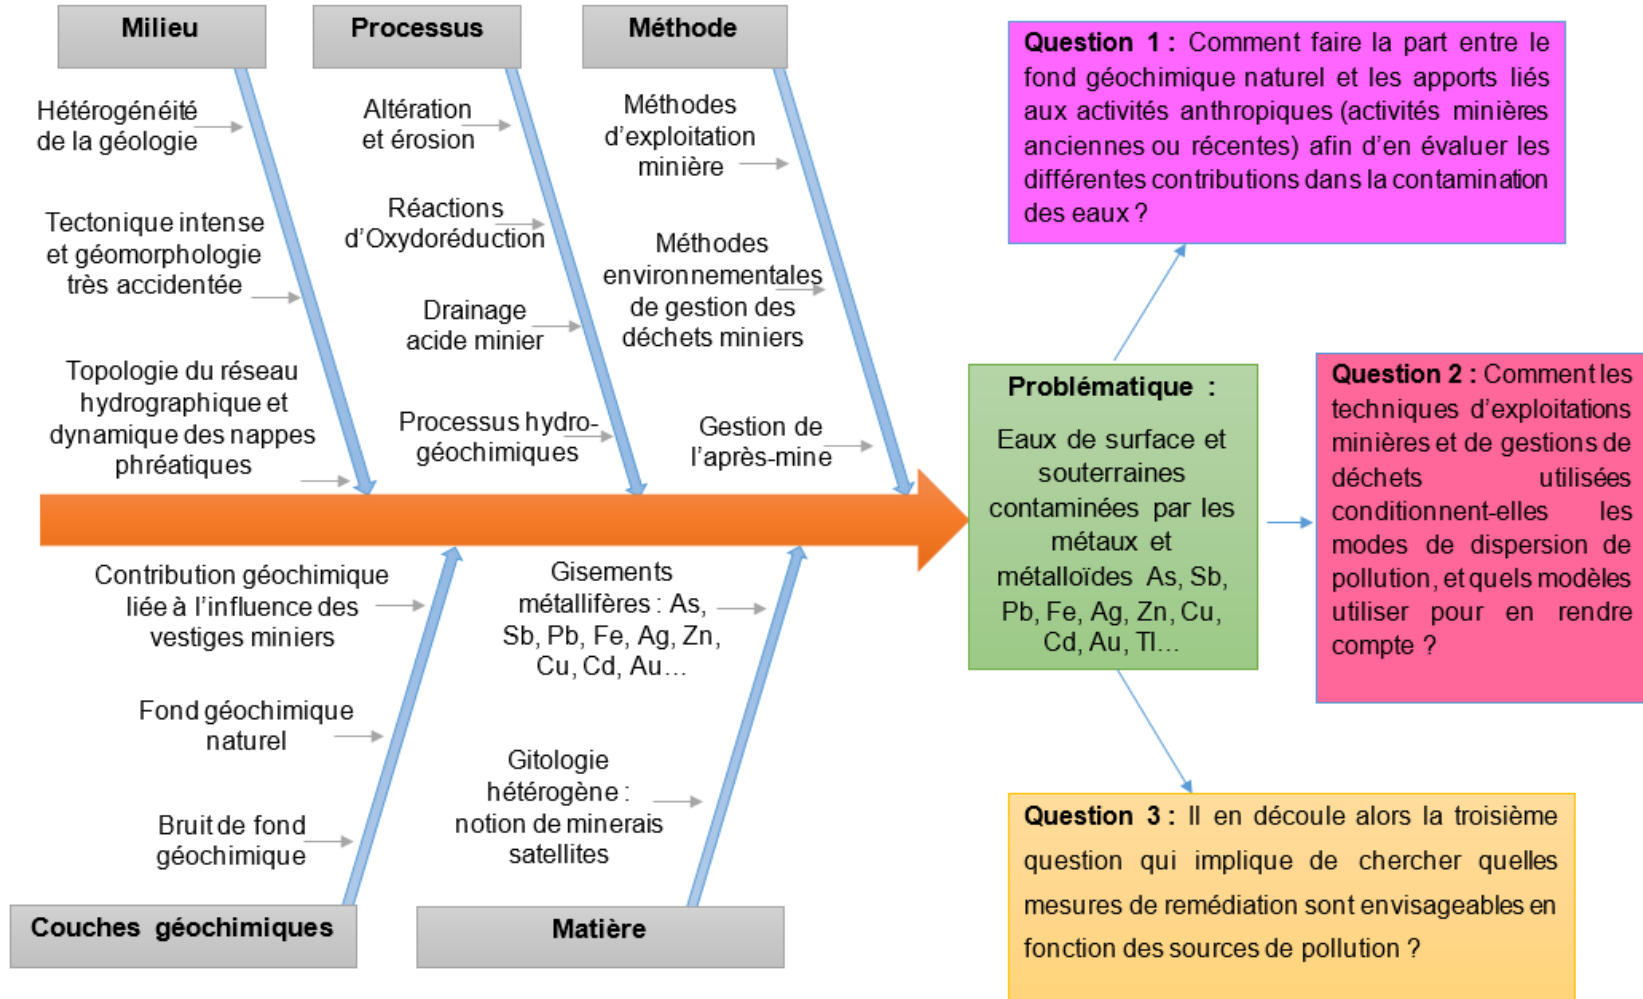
Milieu

Hétérogénéité de la géologie

Tectonique intense et géomorphologie très accidentée

Topologie du réseau hydrographique et dynamique des nappes phréatiques

Processus

Altération et érosion

Réactions d'Oxydoréduction

Drainage acide minier

Processus hydro-géochimiques

Méthode

Méthodes d'exploitation minière

Méthodes environnementales de gestion des déchets miniers

Gestion de l'après-mine

Contribution géochimique liée à l'influence des vestiges miniers

Fond géochimique naturel

Bruit de fond géochimique

Couches géochimiques

Gisements métallifères : As, Sb, Pb, Fe, Ag, Zn, Cu, Cd, Au…

Gitologie hétérogène : notion de minerais satellites

Matière

Problématique :

Eaux de surface et souterraines contaminées par les métaux et métalloïdes As, Sb, Pb, Fe, Ag, Zn, Cu, Cd, Au, Tl…

Question 1 : Comment faire la part entre le fond géochimique naturel et les apports liés aux activités anthropiques (activités minières anciennes ou récentes) afin d'en évaluer les différentes contributions dans la contamination des eaux ?

Question 2 : Comment les techniques d'exploitations minières et de gestions de déchets utilisées conditionnent-elles les modes de dispersion de pollution, et quels modèles utiliser pour en rendre compte ?

Question 3 : Il en découle alors la troisième question qui implique de chercher quelles mesures de remédiation sont envisageables en fonction des sources de pollution ?